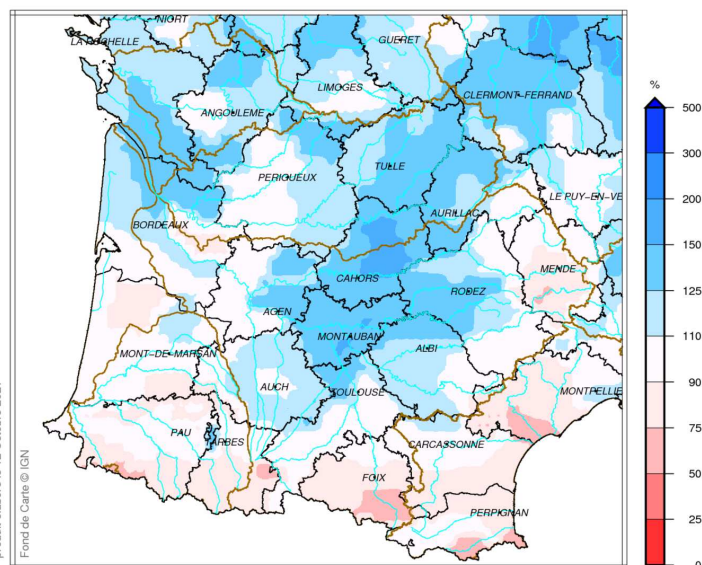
NIORT
LA ROCHELLE
GUERET
LIMOGES
CLERMONT-FERRAND
ANGOULEME
TULLE
PERIGUEUX
LE PUY-EN-VE
AURILLAC
BORDEAUX
MENDE
CAHORS
RODEZ
AGEN
MONTAUBAN
MONT-DE-MARSAN
ALBI
AUCH
TOULOUSE
MONTPELLIE
PAU
TARBES
CARCASSONNE
FOIX
PERPIGNAN
Fond de Carte © IGN
%
500
300
200
150
125
110
90
75
50
25
0